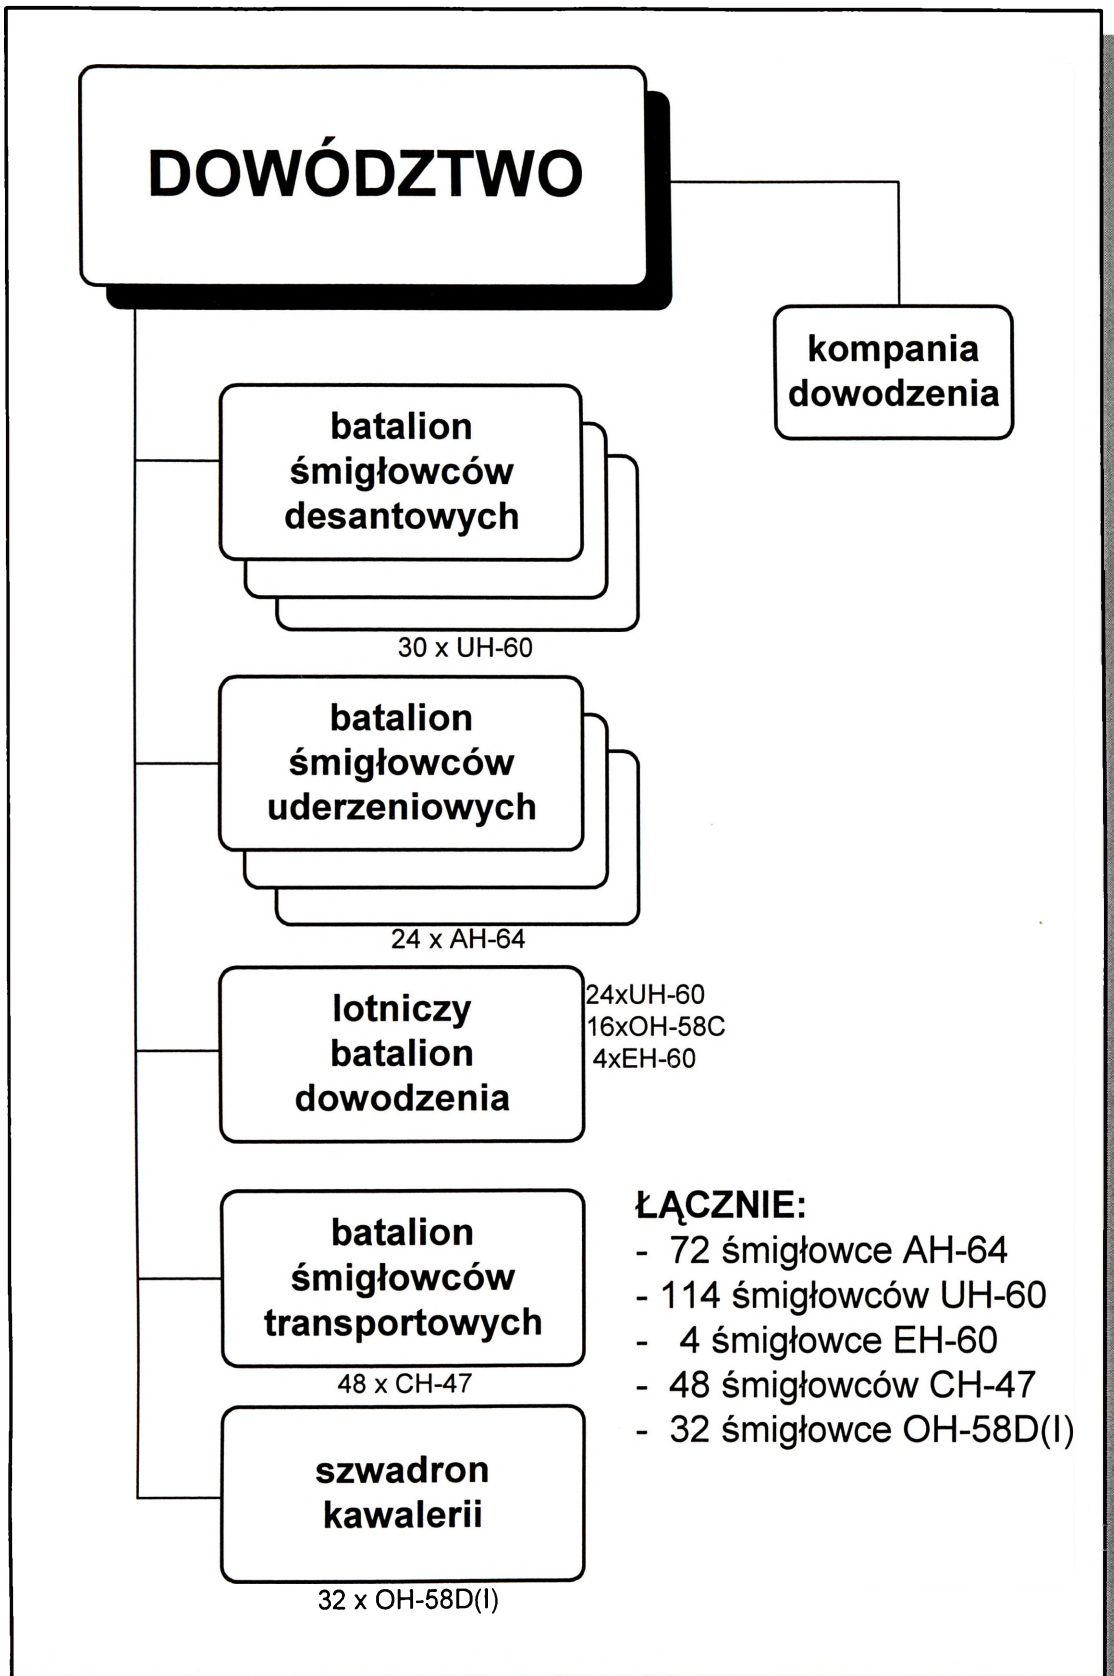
DOWÓDZTWO

kompania dowodzenia

batalion śmigłowców desantowych

30 x UH-60

batalion śmigłowców uderzeniowych

24 x AH-64

lotniczy batalion dowodzenia

24xUH-60
16xOH-58C
4xEH-60

batalion śmigłowców transportowych

48 x CH-47

szwadron kawalerii

32 x OH-58D(I)

ŁĄCZNIE:
- 72 śmigłowce AH-64
- 114 śmigłowców UH-60
- 4 śmigłowce EH-60
- 48 śmigłowców CH-47
- 32 śmigłowce OH-58D(I)